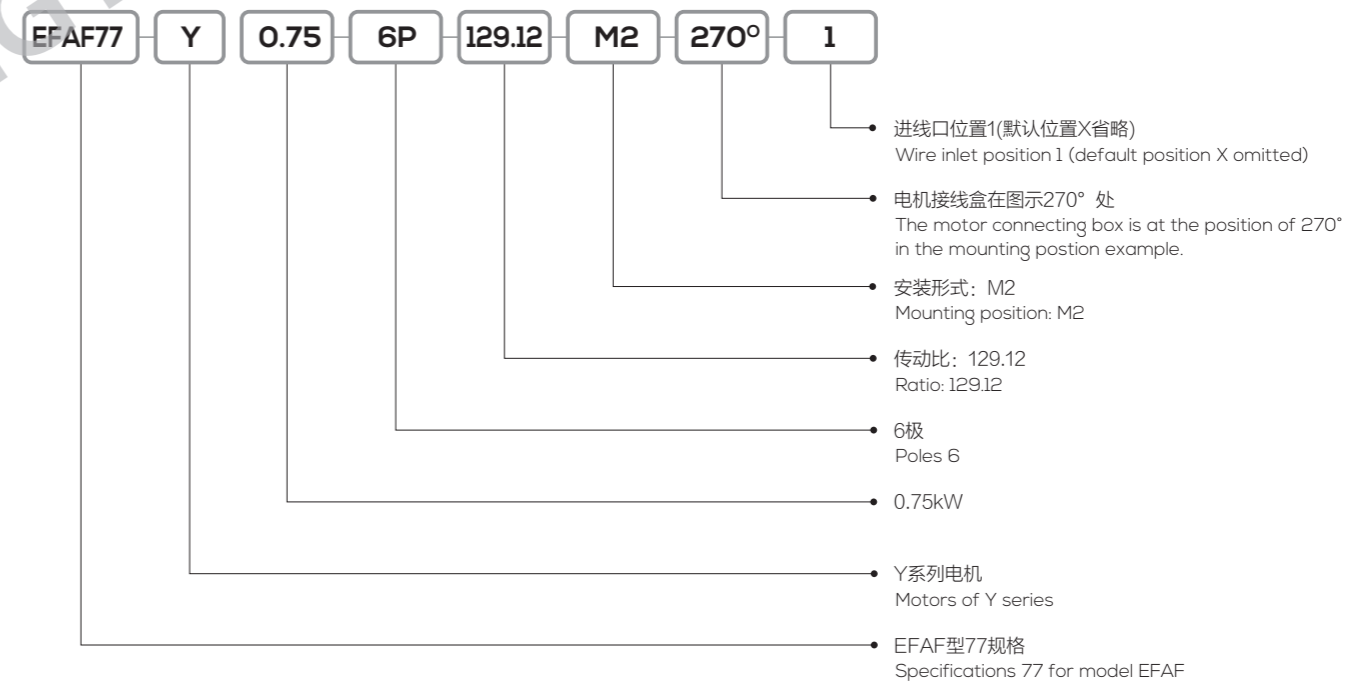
EFAF77 Y 0.75 6P 129.12 M2 270° 1

进线口位置1(默认位置X省略)
Wire inlet position 1 (default position X omitted)

电机接线盒在图示270° 处
The motor connecting box is at the position of 270° in the mounting postion example.

安装形式：M2
Mounting position: M2

传动比：129.12
Ratio: 129.12

6极
Poles 6

0.75kW

Y系列电机
Motors of Y series

EFAF型77规格
Specifications 77 for model EFAF